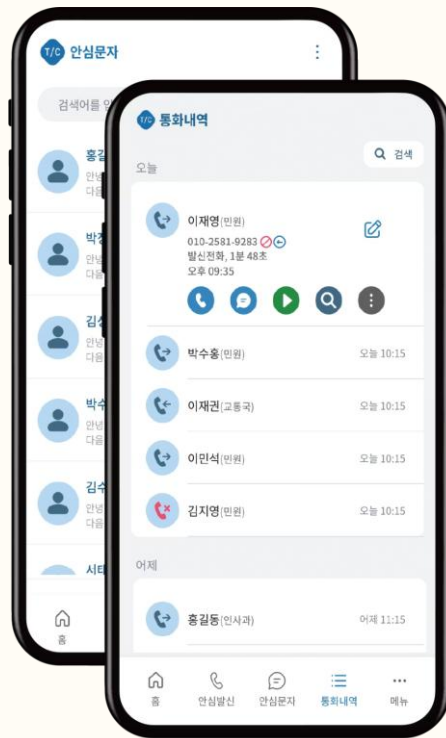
T/C 안심문자

검색어를 입

홍길
안녕
다음

박정
안녕
다음

김석
안녕
다음

박수
안녕
다음

김수
안녕
다음

시티

홈

T/C 통화내역

오늘

Q 검색

이재영(민원)
010-2581-9283
발신전화, 1분 48초
오후 09:35

박수홍(민원) 오늘 10:15

이재권(교통국) 오늘 10:15

이민석(민원) 오늘 10:15

김지영(민원) 오늘 10:15

어제

홍길동(인사과) 어제 11:15

홈 안심발신 안심문자 통화내역 메뉴